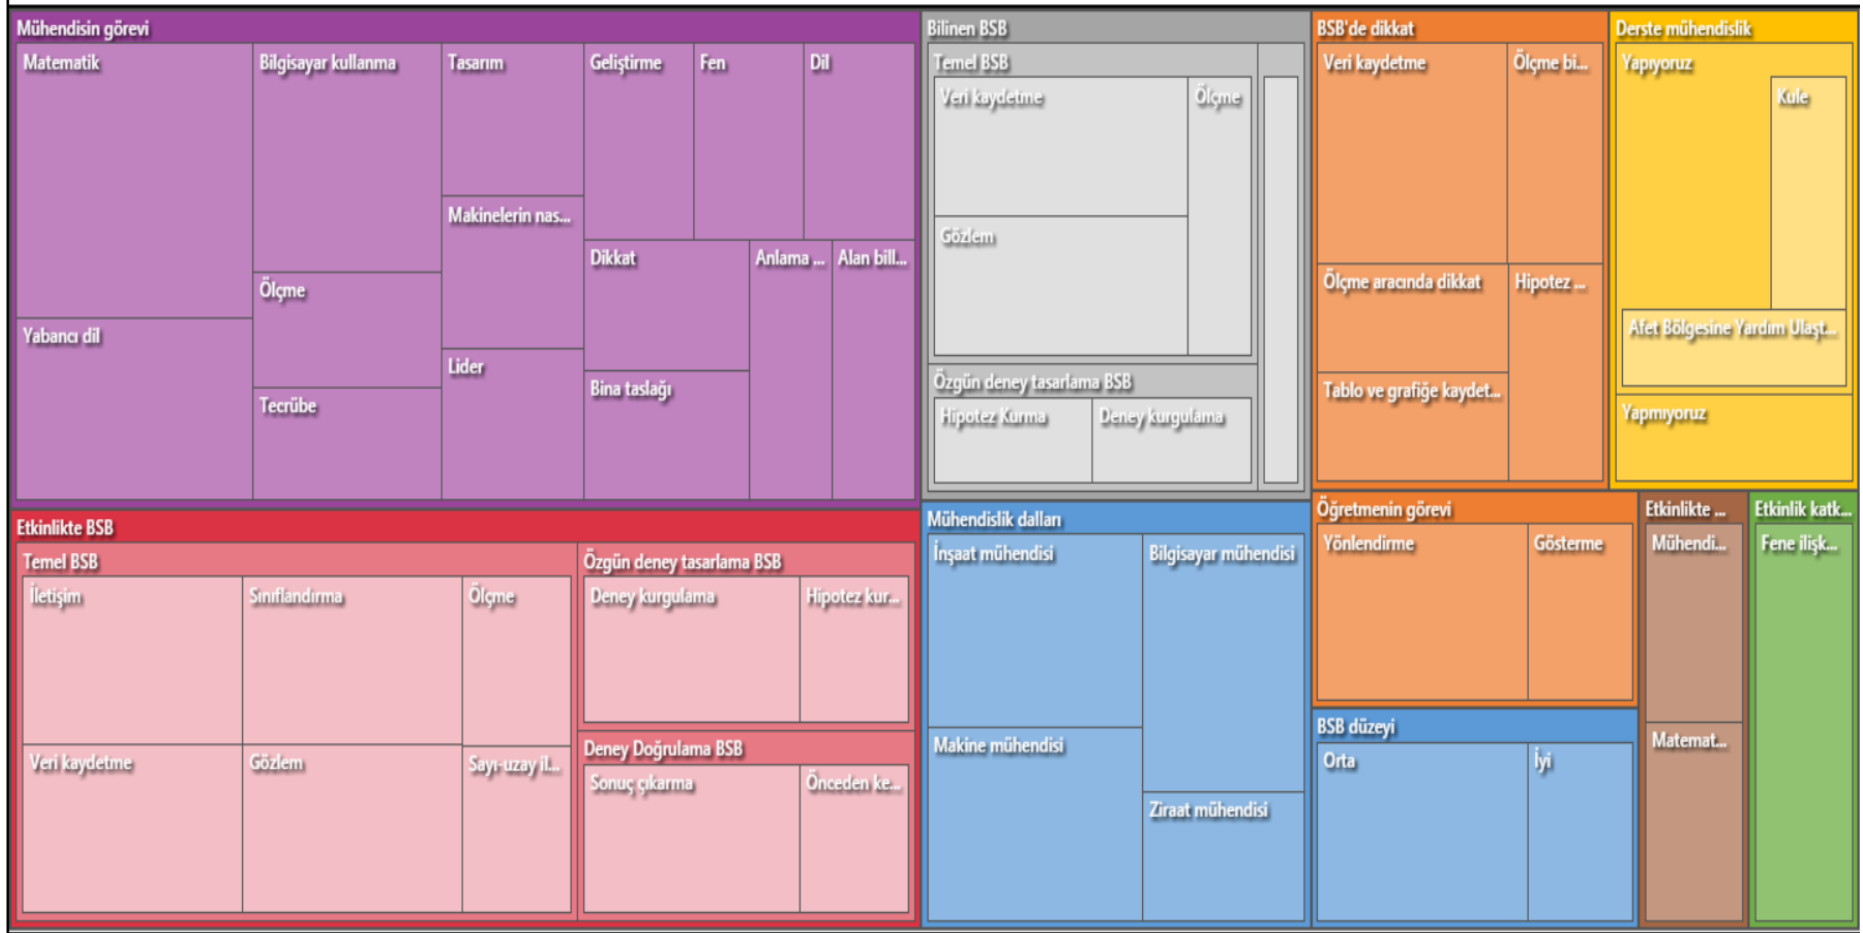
Mühendisin görevi
Matematik
Bilgisayar kullanma
Tasarım
Geliştirme
Fen
Dil
Makinelerin nas...
Dikkat
Anlama ...
Alan bill...
Ölçme
Yabancı dil
Lider
Bina taslağı
Tecrübe

Bilinen BSB
Temel BSB
Veri kaydetme
Ölçme
Gözlem
Özgün deney tasarlama BSB
Hipotez Kurma
Deney kurgulama

BSB'de dikkat
Veri kaydetme
Ölçme bi...
Ölçme aracında dikkat
Hipotez ...
Tablo ve grafiğe kaydet...

Derste mühendislik
Yapıyoruz
Kule
Afet Bölgesine Yardım Ulaşt...
Yapmıyoruz

Etkinlikte BSB
Temel BSB
İletişim
Sınıflandırma
Ölçme
Veri kaydetme
Gözlem
Sayı-uzay il...
Özgün deney tasarlama BSB
Deney kurgulama
Hipotez kur...
Deney Doğrulama BSB
Sonuç çıkarma
Önceden ke...

Mühendislik dalları
İnşaat mühendisi
Bilgisayar mühendisi
Makine mühendisi
Ziraat mühendisi

Öğretmenin görevi
Yönlendirme
Gösterme

Etkinlikte ...
Mühendi...
Matemat...

Etkinlik katk...
Fene ilişk...

BSB düzeyi
Orta
İyi